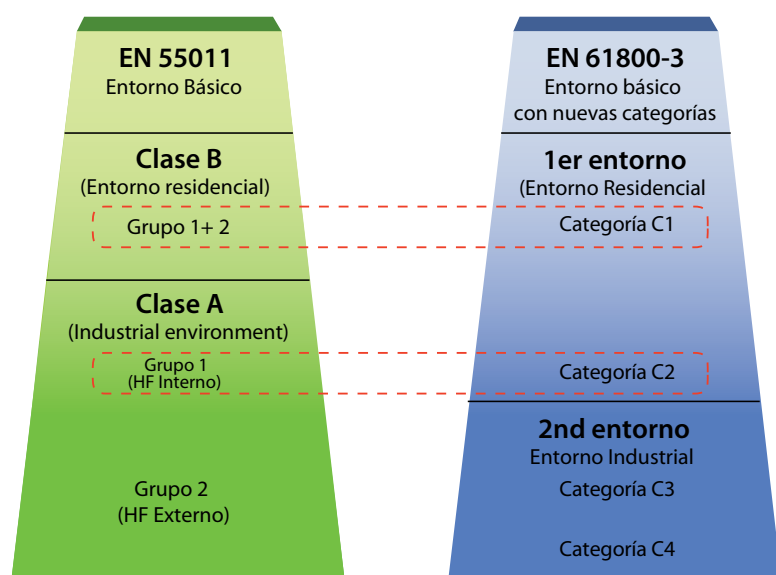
EN 55011
Entorno Básico

Clase B
(Entorno residencial)

Grupo 1+ 2

Clase A
(Industrial environment)

Grupo 1
(HF Interno)

Grupo 2
(HF Externo)

EN 61800-3
Entorno básico
con nuevas categorías

1er entorno
(Entorno Residencial

Categoría C1

Categoría C2

2nd entorno
Entorno Industrial

Categoría C3

Categoría C4